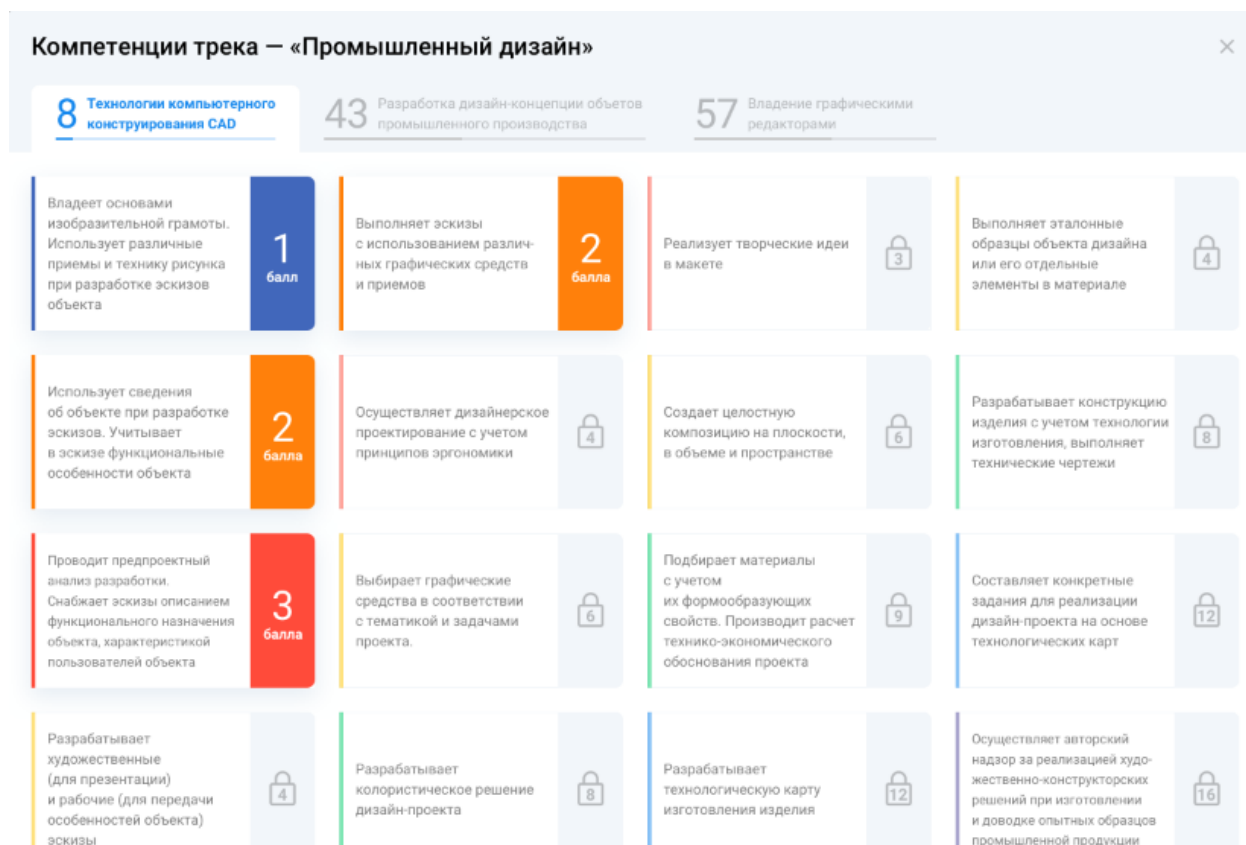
Компетенции трека — «Промышленный дизайн»

×

8 Технологии компьютерного конструирования CAD

43 Разработка дизайн-концепции объектов промышленного производства

57 Владение графическими редакторами

Владеет основами изобразительной грамоты. Использует различные приемы и технику рисунка при разработке эскизов объекта

1 балл

Выполняет эскизы с использованием различных графических средств и приемов

2 балла

Реализует творческие идеи в макете

3

Выполняет эталонные образцы объекта дизайна или его отдельные элементы в материале

4

Использует сведения об объекте при разработке эскизов. Учитывает в эскизе функциональные особенности объекта

2 балла

Осуществляет дизайнерское проектирование с учетом принципов эргономики

4

Создает целостную композицию на плоскости, в объеме и пространстве

6

Разрабатывает конструкцию изделия с учетом технологии изготовления, выполняет технические чертежи

8

Проводит предпроектный анализ разработки. Снабжает эскизы описанием функционального назначения объекта, характеристикой пользователей объекта

3 балла

Выбирает графические средства в соответствии с тематикой и задачами проекта.

6

Подбирает материалы с учетом их формообразующих свойств. Производит расчет технико-экономического обоснования проекта

9

Составляет конкретные задания для реализации дизайн-проекта на основе технологических карт

12

Разрабатывает художественные (для презентации) и рабочие (для передачи особенностей объекта) эскизы

4

Разрабатывает колористическое решение дизайн-проекта

8

Разрабатывает технологическую карту изготовления изделия

12

Осуществляет авторский надзор за реализацией художественно-конструкторских решений при изготовлении и доводке опытных образцов промышленной продукции

16